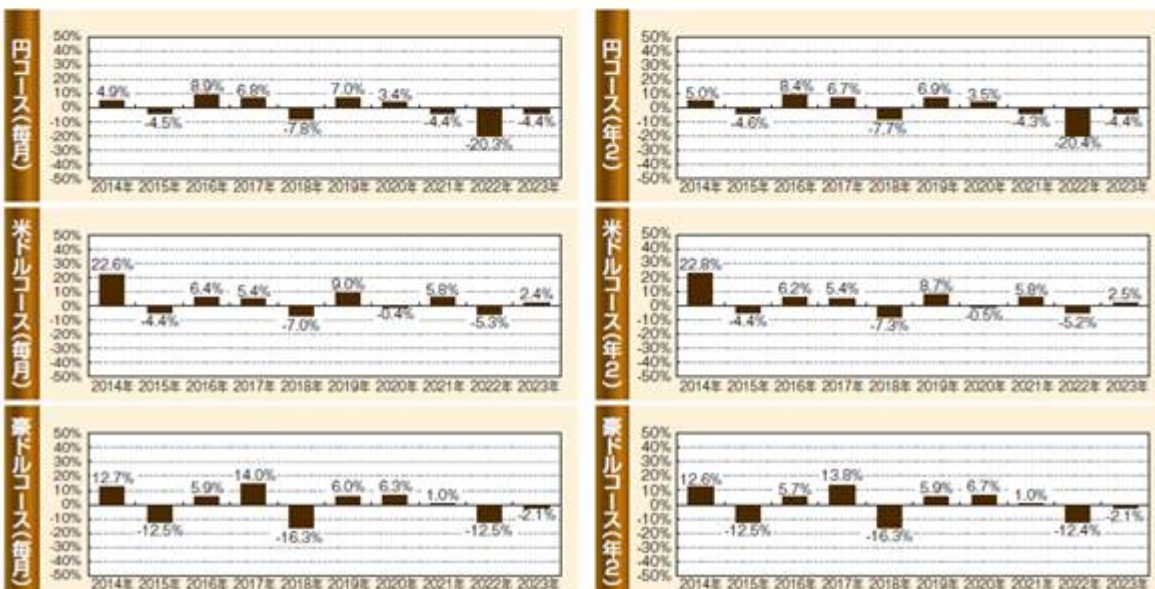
円コース(毎月)

50%
40%
30%
20%
10%
0%
-10%
-20%
-30%
-40%
-50%

4.9% -4.5% 8.9% 6.8% -7.8% 7.0% 3.4% -4.4% -20.3% -4.4%

2014年 2015年 2016年 2017年 2018年 2019年 2020年 2021年 2022年 2023年

米ドルコース(毎月)

50%
40%
30%
20%
10%
0%
-10%
-20%
-30%
-40%
-50%

22.6% -4.4% 6.4% 5.4% -7.0% 9.0% -0.4% 5.8% -5.3% 2.4%

2014年 2015年 2016年 2017年 2018年 2019年 2020年 2021年 2022年 2023年

豪ドルコース(毎月)

50%
40%
30%
20%
10%
0%
-10%
-20%
-30%
-40%
-50%

12.7% -12.5% 5.9% 14.0% -16.3% 6.0% 6.3% 1.0% -12.5% -2.1%

2014年 2015年 2016年 2017年 2018年 2019年 2020年 2021年 2022年 2023年

円コース(年2)

50%
40%
30%
20%
10%
0%
-10%
-20%
-30%
-40%
-50%

5.0% -4.6% 8.4% 6.7% -7.7% 6.9% 3.5% -4.3% -20.4% -4.4%

2014年 2015年 2016年 2017年 2018年 2019年 2020年 2021年 2022年 2023年

米ドルコース(年2)

50%
40%
30%
20%
10%
0%
-10%
-20%
-30%
-40%
-50%

22.8% -4.4% 6.2% 5.4% -7.3% 8.7% -0.5% 5.8% -5.2% 2.5%

2014年 2015年 2016年 2017年 2018年 2019年 2020年 2021年 2022年 2023年

豪ドルコース(年2)

50%
40%
30%
20%
10%
0%
-10%
-20%
-30%
-40%
-50%

12.6% -12.5% 5.7% 13.8% -16.3% 5.9% 6.7% 1.0% -12.4% -2.1%

2014年 2015年 2016年 2017年 2018年 2019年 2020年 2021年 2022年 2023年